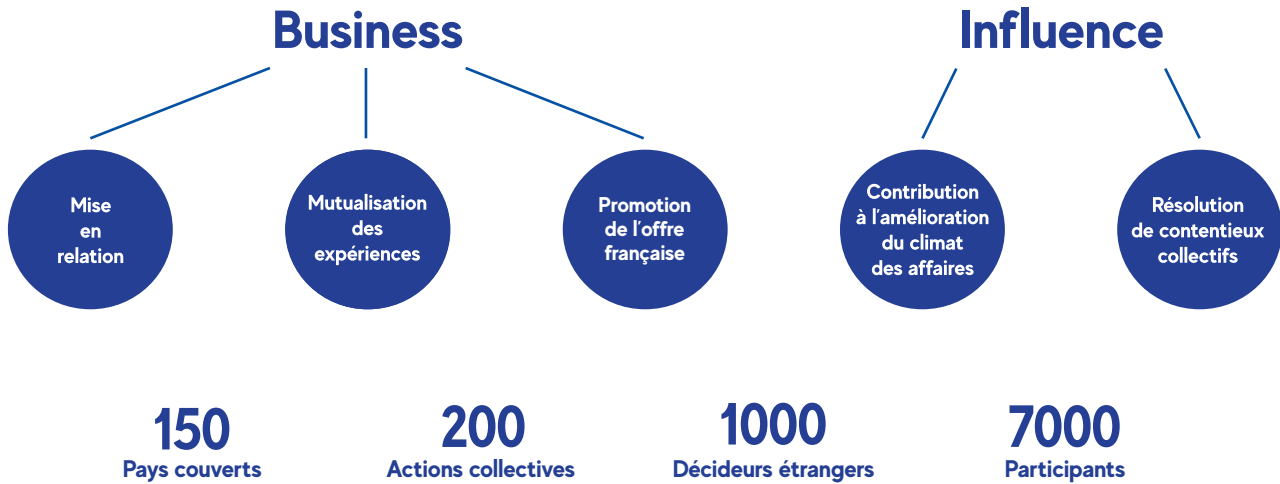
Business

Influence

Mise en relation

Mutualisation des expériences

Promotion de l’offre française

Contribution à l’amélioration du climat des affaires

Résolution de contentieux collectifs

150
Pays couverts

200
Actions collectives

1000
Décideurs étrangers

7000
Participants